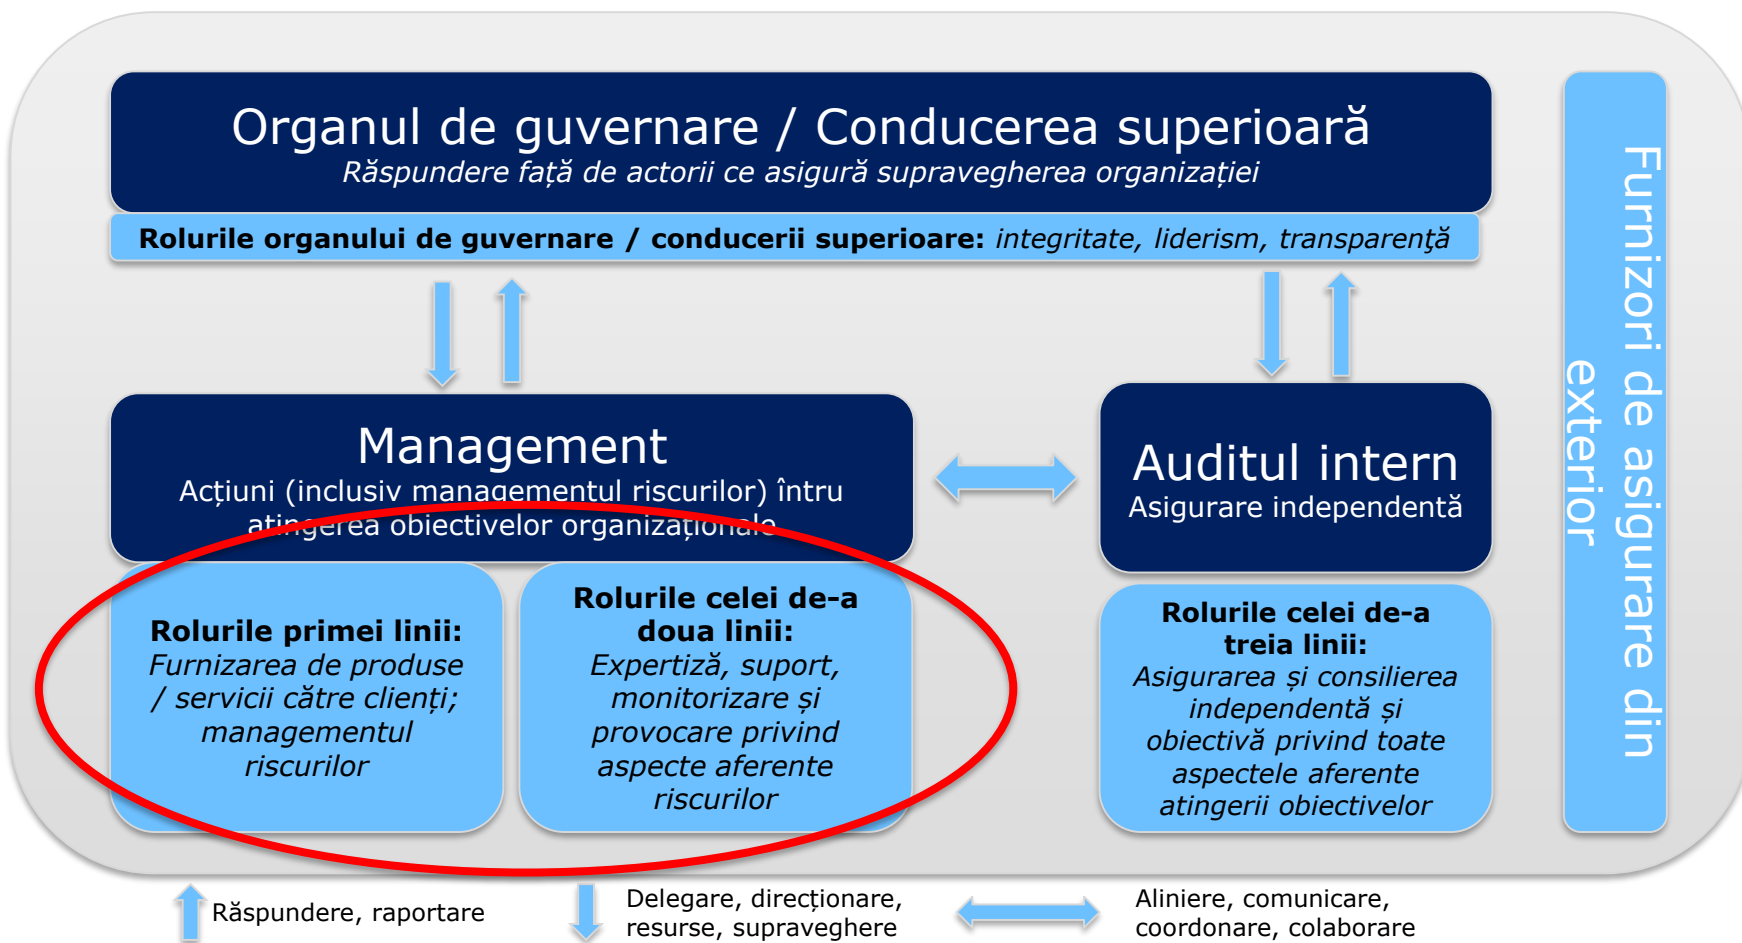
Organul de guvernare / Conducerea superioară
Răspundere față de actorii ce asigură supravegherea organizației

Rolurile organului de guvernare / conducerii superioare: integritate, liderism, transparenţă

Management
Acțiuni (inclusiv managementul riscurilor) întru atingerea obiectivelor organizaționale

Rolurile primei linii: Furnizarea de produse / servicii către clienți; managementul riscurilor

Rolurile celei de-a doua linii: Expertiză, suport, monitorizare și provocare privind aspecte aferente riscurilor

Auditul intern
Asigurare independentă

Rolurile celei de-a treia linii: Asigurarea și consilierea independentă și obiectivă privind toate aspectele aferente atingerii obiectivelor

Furnizori de asigurare din exterior

Răspundere, raportare

Delegare, direcționare, resurse, supraveghere

Aliniere, comunicare, coordonare, colaborare